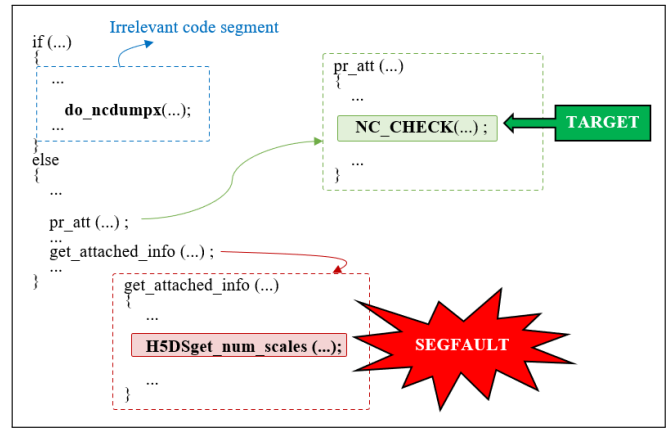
Irrelevant code segment

if (...)
{
...
do_ncdumpx(...);
...
}
else
{
...
pr_att (...) ;
...
get_attached_info (...) ;
...
}

pr_att (...)
{
...
NC_CHECK(...) ;
...
}

TARGET

get_attached_info (...)
{
...
H5DSget_num_scales (...);
...
}

SEGFAULT